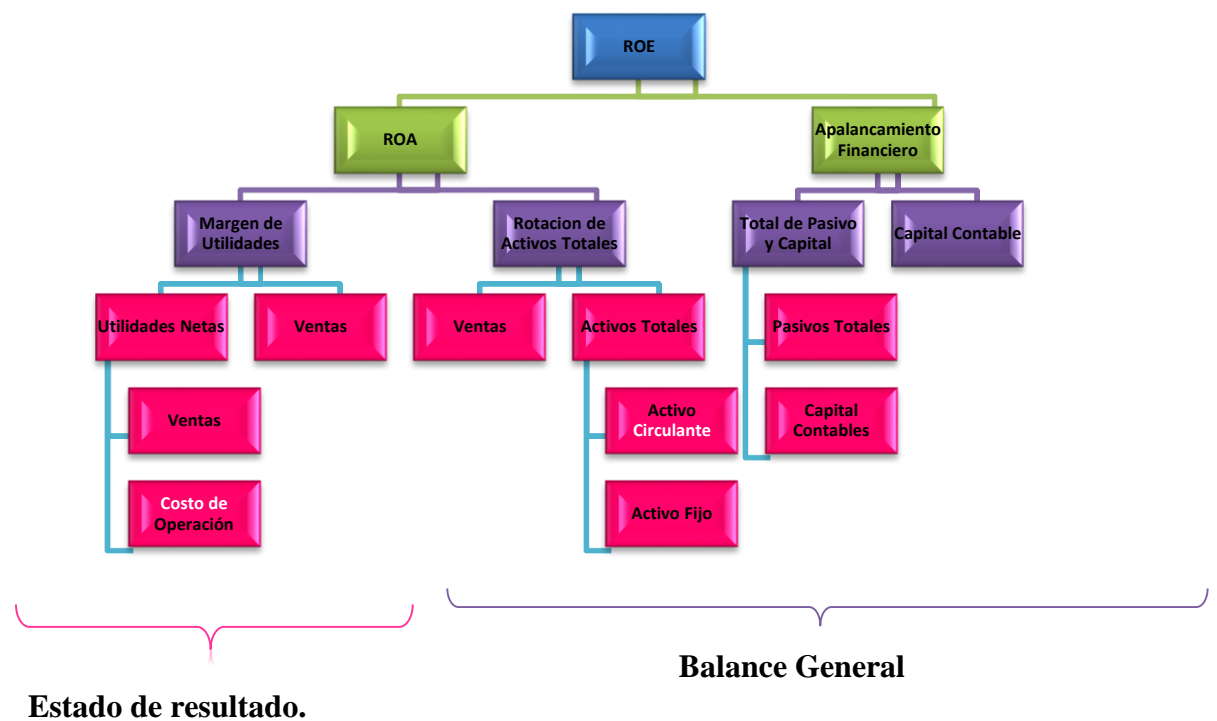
ROE

ROA

Apalancamiento Financiero

Margen de Utilidades

Rotacion de Activos Totales

Total de Pasivo y Capital

Capital Contable

Utilidades Netas

Ventas

Ventas

Activos Totales

Pasivos Totales

Ventas

Activo Circulante

Capital Contables

Costo de Operación

Activo Fijo

Balance General

Estado de resultado.